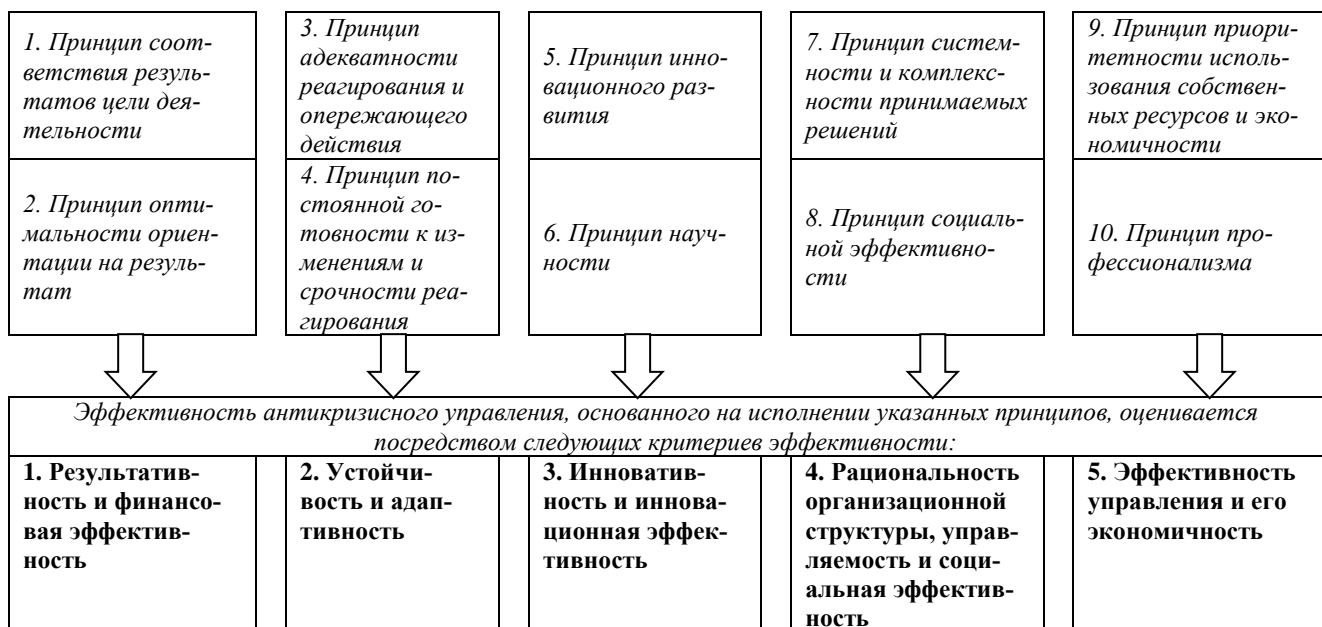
1. Принцип соответствия результатов цели деятельности

2. Принцип оптимальности ориентации на результат

3. Принцип адекватности реагирования и опережающего действия

4. Принцип постоянной готовности к изменениям и срочности реагирования

5. Принцип инновационного развития

6. Принцип научности

7. Принцип системности и комплексности принимаемых решений

8. Принцип социальной эффективности

9. Принцип приоритетности использования собственных ресурсов и экономичности

10. Принцип профессионализма

Эффективность антикризисного управления, основанного на исполнении указанных принципов, оценивается посредством следующих критериев эффективности:

**1. Результативность и финансовая эффективность**

**2. Устойчивость и адаптивность**

**3. Инновативность и инновационная эффективность**

**4. Рациональность организационной структуры, управляемость и социальная эффективность**

**5. Эффективность управления и его экономичность**